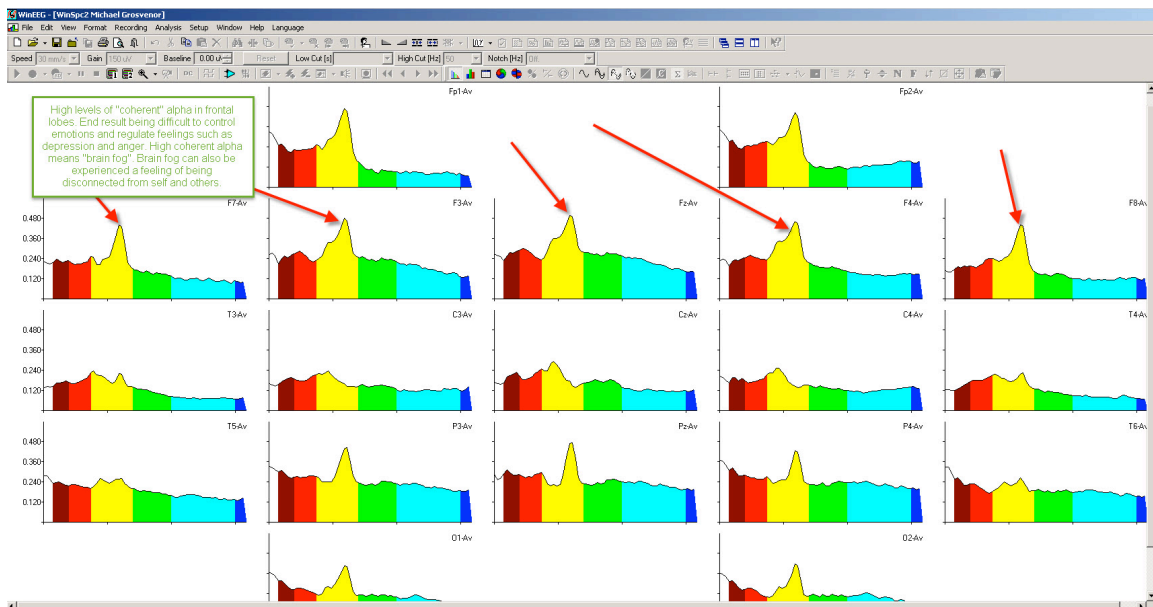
WinEEG - [WinSpc2 Michael Grosvenor]
File Edit View Format Recording Analysis Setup Window Help Language
Speed 30 mm/s Gain 150 uV Baseline 0.00 uV Reset Low Cut [s] High Cut [Hz] 50 Notch [Hz] Off

High levels of "coherent" alpha in frontal lobes. End result being difficult to control emotions and regulate feelings such as depression and anger. High coherent alpha means "brain fog". Brain fog can also be experienced a feeling of being disconnected from self and others.

Fp1-Av
Fp2-Av
F7-Av
F3-Av
Fz-Av
F4-Av
F8-Av
T3-Av
C3-Av
Cz-Av
C4-Av
T4-Av
T5-Av
P3-Av
Pz-Av
P4-Av
T6-Av
O1-Av
O2-Av

0.480
0.360
0.240
0.120
0.480
0.360
0.240
0.120
0.480
0.360
0.240
0.120